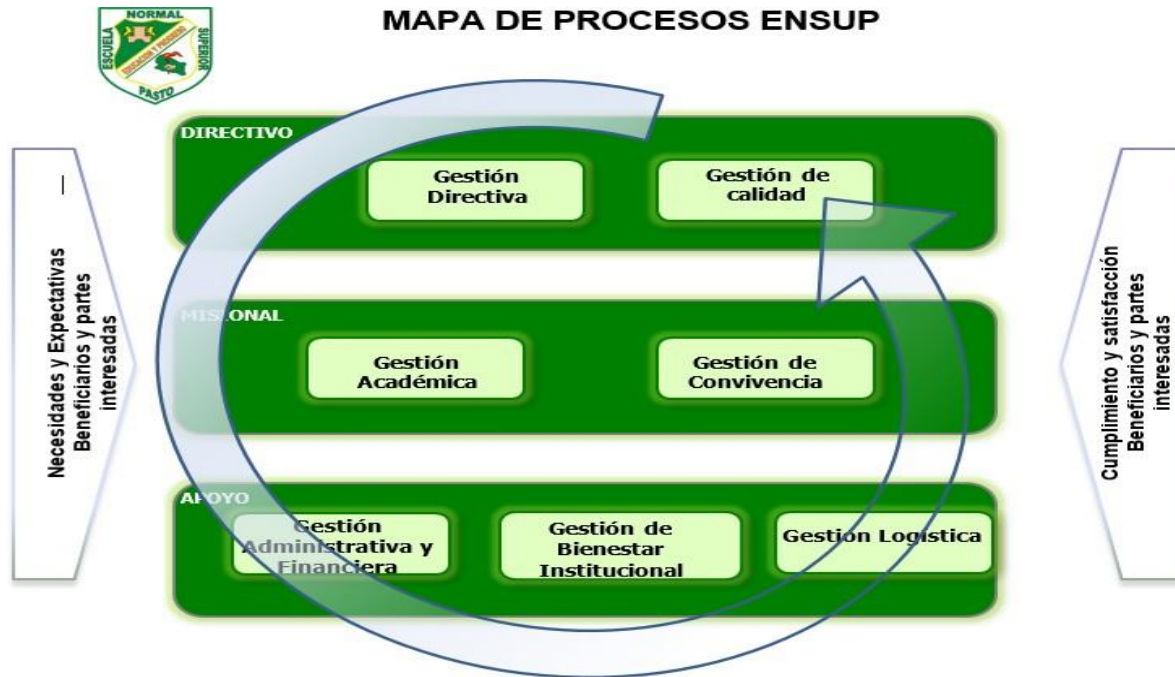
NORMAL
ESCUELA
SUPERIOR
EDUCACION Y PROGRESO
PASTO

MAPA DE PROCESOS ENSUP

Necesidades y Expectativas Beneficiarios y partes interesadas

DIRECTIVO

Gestión Directiva

Gestión de calidad

MISIONAL

Gestión Académica

Gestión de Convivencia

APOYO

Gestión Administrativa y Financiera

Gestión de Bienestar Institucional

Gestion Logistica

Cumplimiento y satisfacción Beneficiarios y partes interesadas